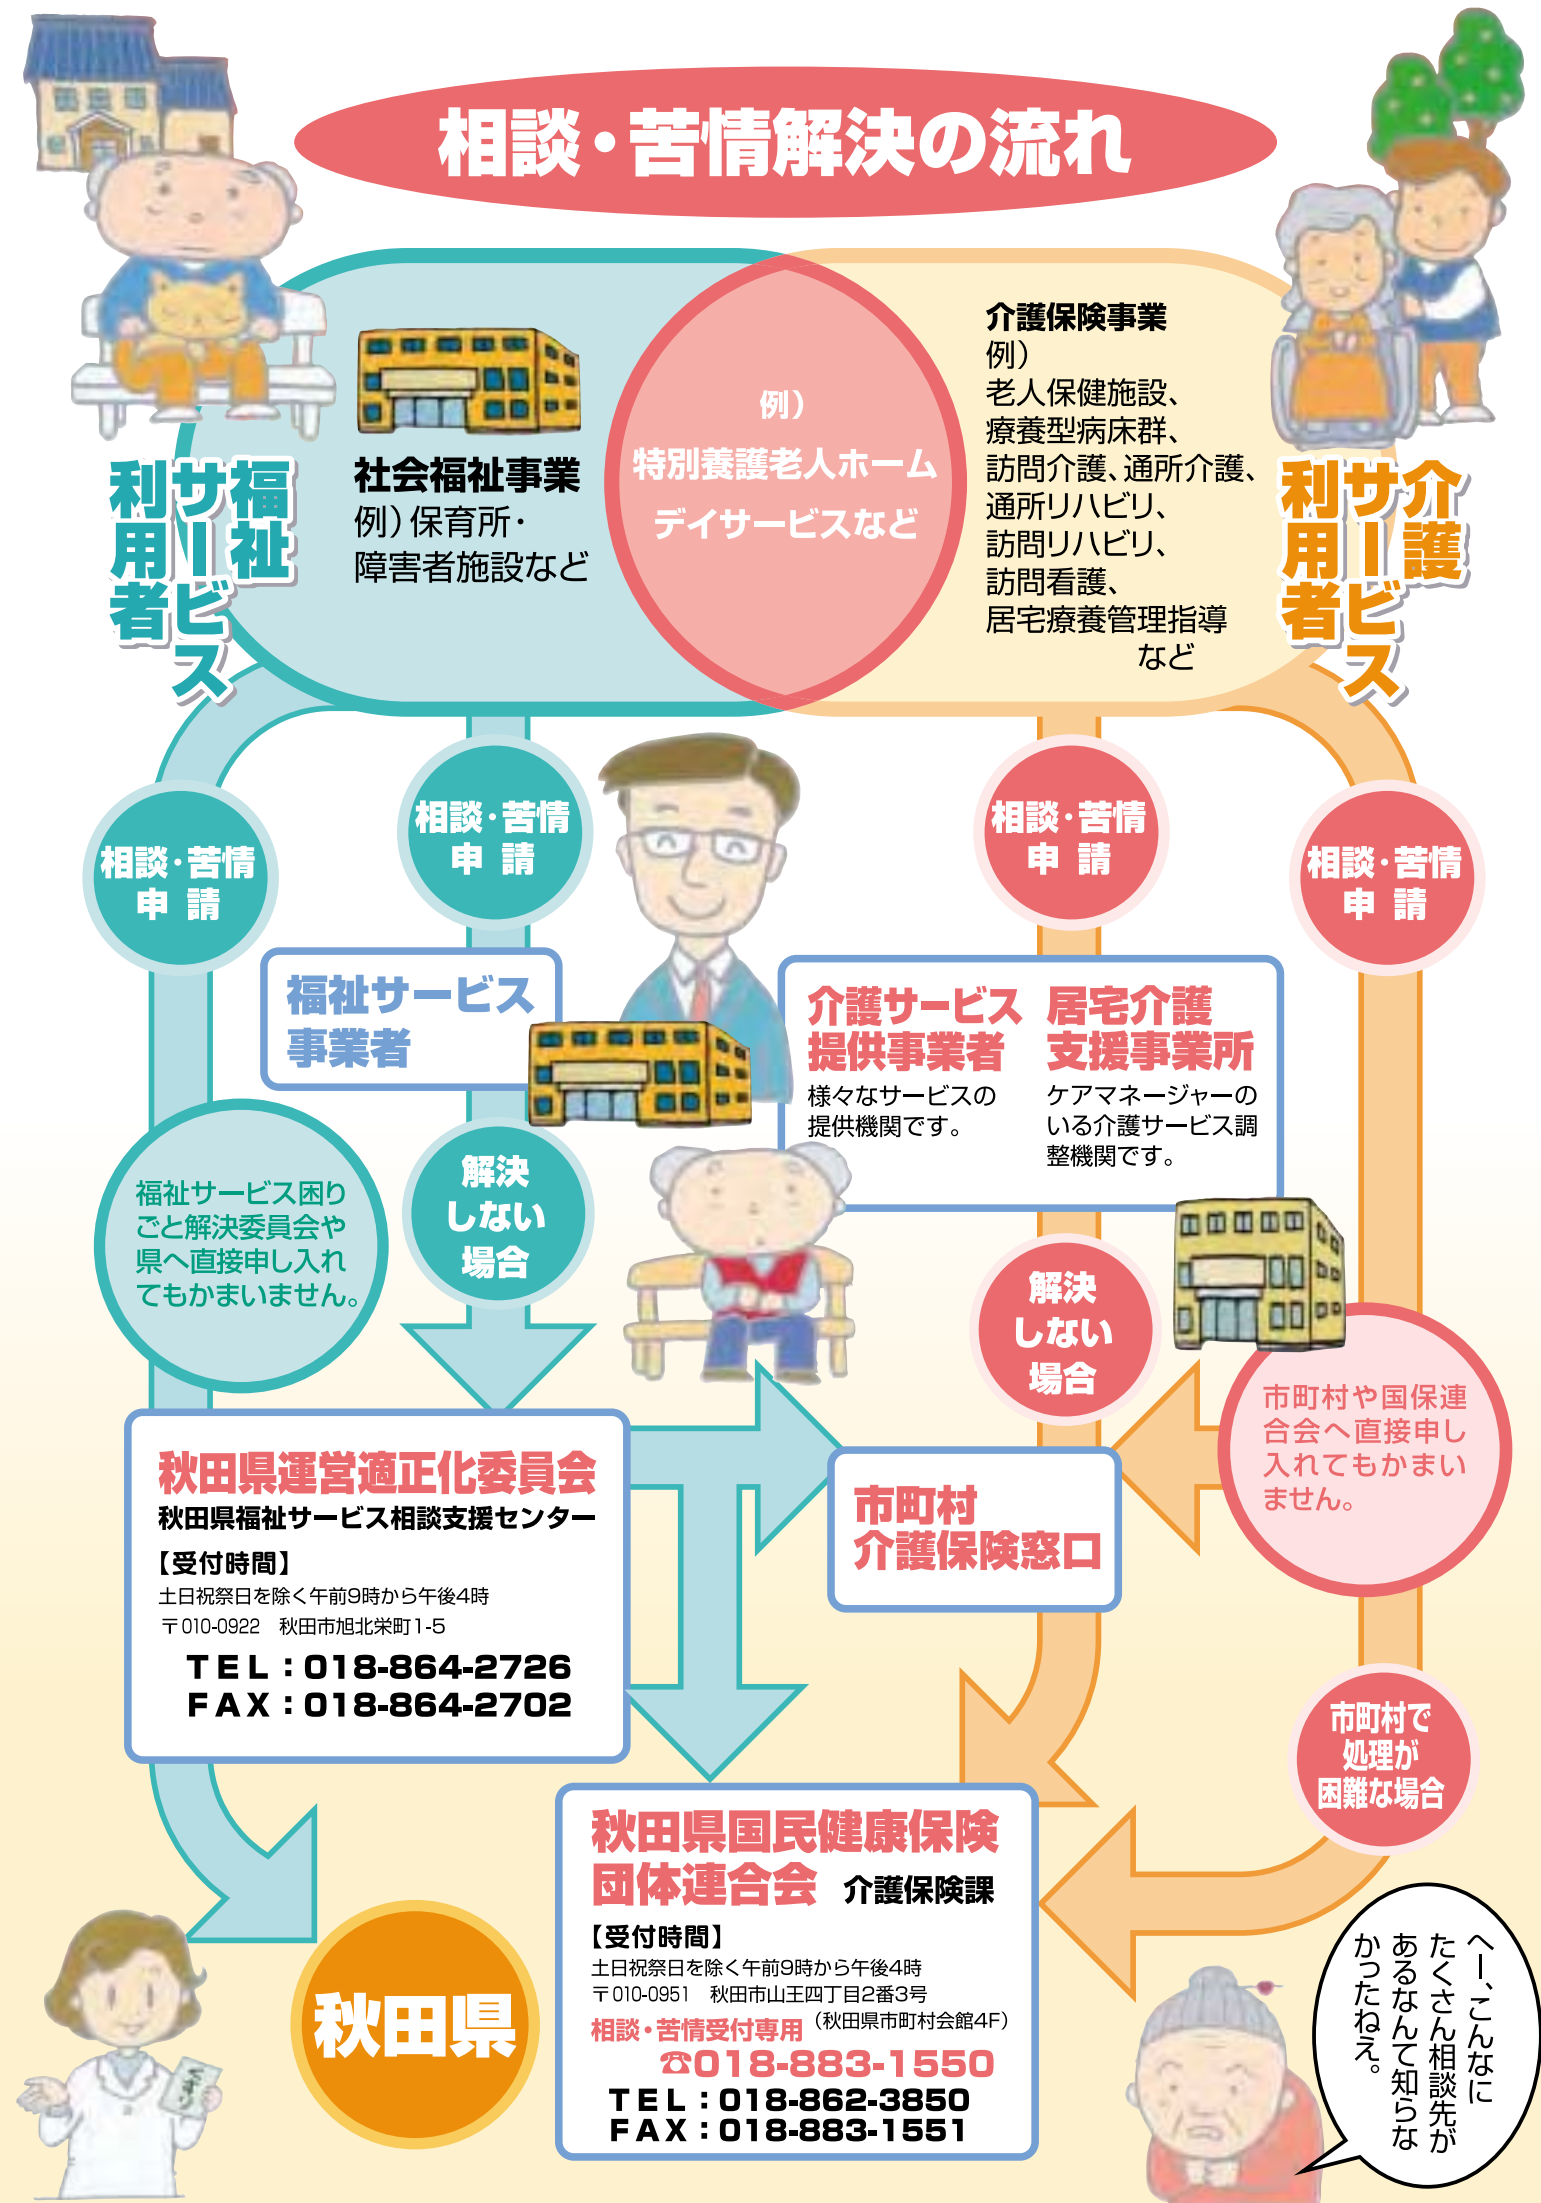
相談・苦情解決の流れ

福祉サービス利用者

社会福祉事業
例）保育所・障害者施設など

例）
特別養護老人ホーム
デイサービスなど

介護保険事業
例）
老人保健施設、療養型病床群、訪問介護、通所介護、通所リハビリ、訪問リハビリ、訪問看護、居宅療養管理指導など

介護サービス利用者

相談・苦情
申　請

相談・苦情
申　請

相談・苦情
申　請

相談・苦情
申　請

福祉サービス事業者

介護サービス提供事業者
様々なサービスの提供機関です。

居宅介護支援事業所
ケアマネージャーのいる介護サービス調整機関です。

福祉サービス困りごと解決委員会や県へ直接申し入れてもかまいません。

解決しない場合

解決しない場合

市町村や国保連合会へ直接申し入れてもかまいません。

秋田県運営適正化委員会
秋田県福祉サービス相談支援センター
【受付時間】
土日祝祭日を除く午前9時から午後4時
〒010-0922　秋田市旭北栄町1-5
TEL：018-864-2726
FAX：018-864-2702

市町村
介護保険窓口

市町村で処理が困難な場合

秋田県

秋田県国民健康保険団体連合会　介護保険課
【受付時間】
土日祝祭日を除く午前9時から午後4時
〒010-0951　秋田市山王四丁目2番3号（秋田県市町村会館4F）
相談・苦情受付専用
☎018-883-1550
TEL：018-862-3850
FAX：018-883-1551

へー、こんなにたくさん相談先があるなんて知らなかったねえ。